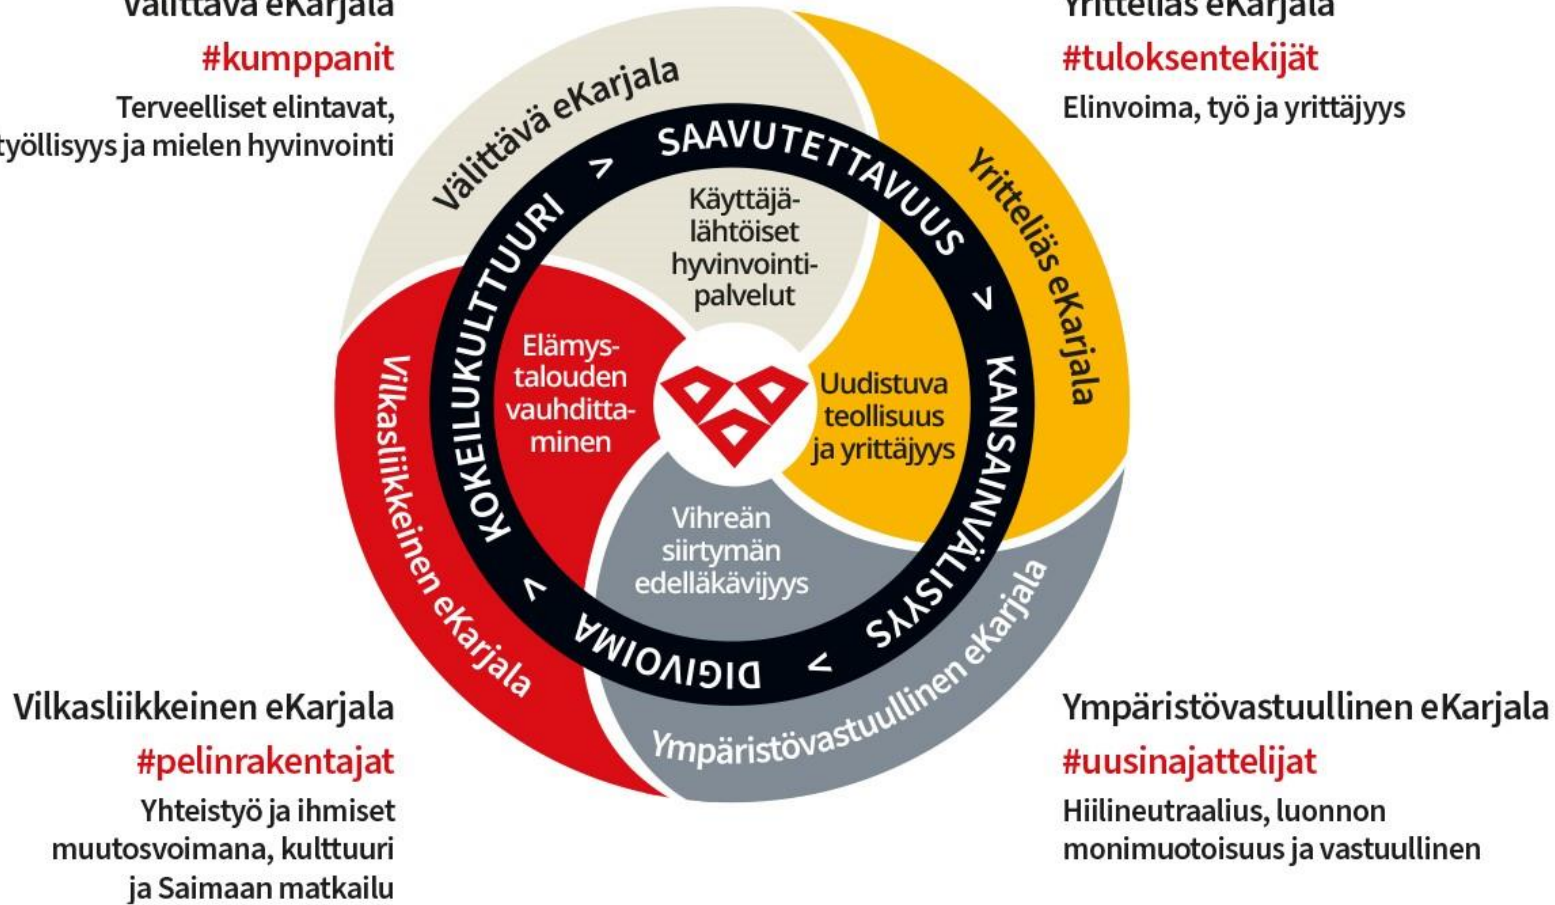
Välittävä eKarjala

#kumppanit

Terveelliset elintavat, työllisyys ja mielen hyvinvointi

Yritteliäs eKarjala

#tuloksentekijät

Elinvoima, työ ja yrittäjyys

Välittävä eKarjala

SAAVUTETTAVUUS

>

Yritteliäs eKarjala

Käyttäjälähtöiset hyvinvointipalvelut

KOKEILUKULTTUURI

>

Elämystalouden vauhdittaminen

Uudistuva teollisuus ja yrittäjyys

KANSAINVÄLISYYS

Vilkasliikkeinen eKarjala

Vihreän siirtymän edelläkävijyys

<

DIGIVOIMA

<

Ympäristövastuullinen eKarjala

Vilkasliikkeinen eKarjala

#pelinrakentajat

Yhteistyö ja ihmiset muutosvoimana, kulttuuri ja Saimaan matkailu

Ympäristövastuullinen eKarjala

#uusinajattelijat

Hiilineutraalius, luonnon monimuotoisuus ja vastuullinen